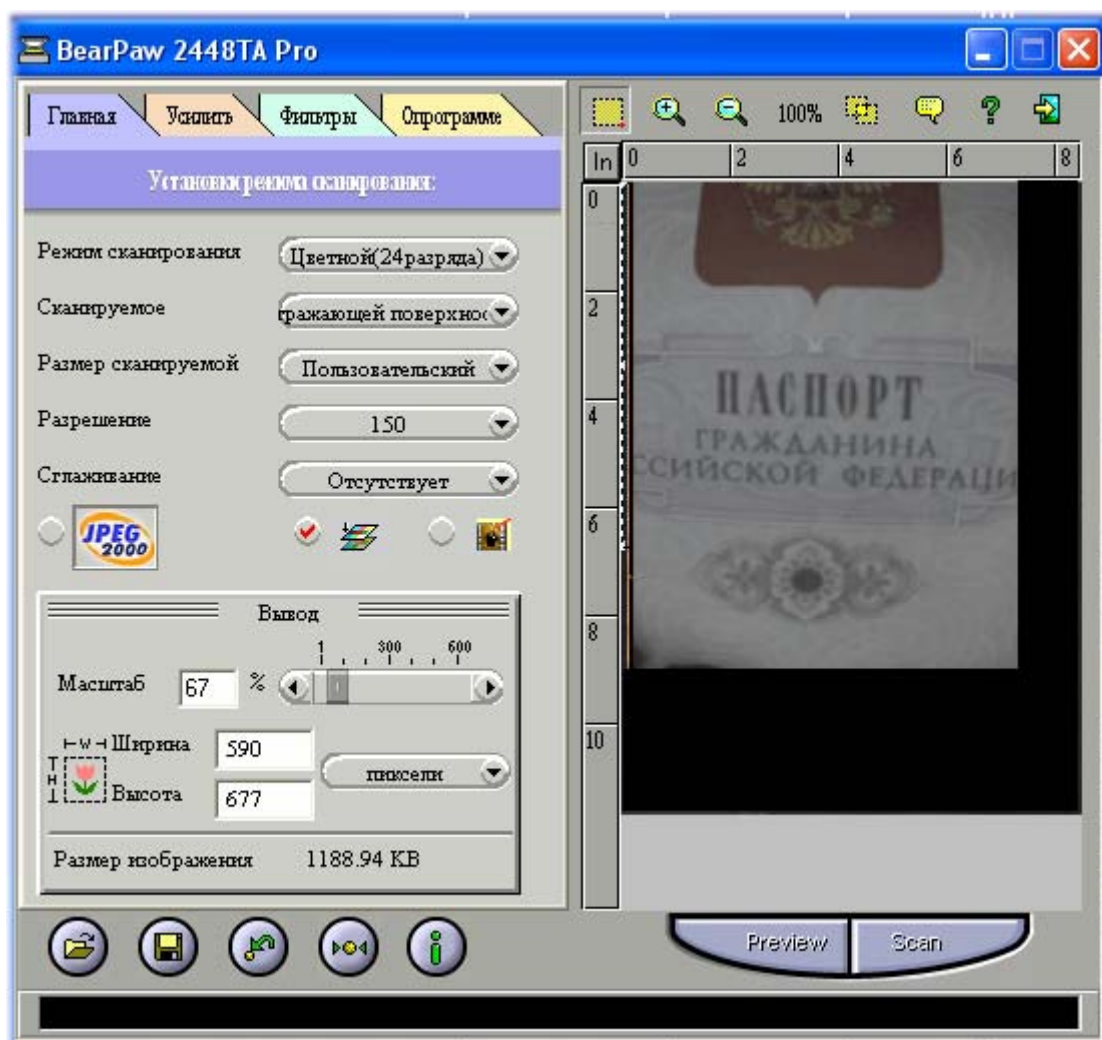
BearPaw 2448TA Pro

Главная
Усилить
Фильтры
Опрограмме

Установки режима сканирования:

Режим сканирования
Цветной(24разряда)
Сканируемое
гражающей поверхно
Размер сканируемой
Пользовательский
Разрешение
150
Сглаживание
Отсутствует

JPEG 2000

Вывод
1 300 600
Масштаб 67 %
W Ширина 590
H Высота 677
пиксели
Размер изображения 1188.94 KB

100%
In 0 2 4 6 8
0
2
4
6
8
10

ПАСПОРТ
ГРАЖДАНИНА
ССИЙСКОЙ ФЕДЕРАЦИ

Preview
Scan